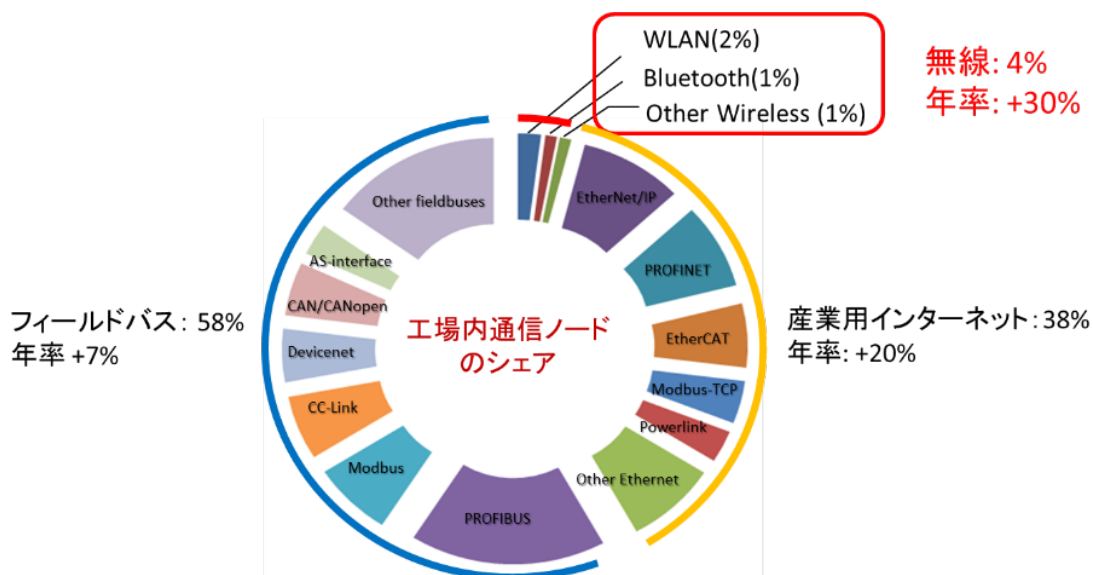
WLAN(2%)
Bluetooth(1%)
Other Wireless (1%)

無線: 4%
年率: +30%

Other fieldbuses
EtherNet/IP
PROFINET
AS-interface
CAN/CANopen
EtherCAT
Devicenet
Modbus-TCP
CC-Link
Powerlink
Modbus
Other Ethernet
PROFIBUS

工場内通信ノード
のシェア

フィールドバス: 58%
年率 +7%

産業用インターネット: 38%
年率: +20%